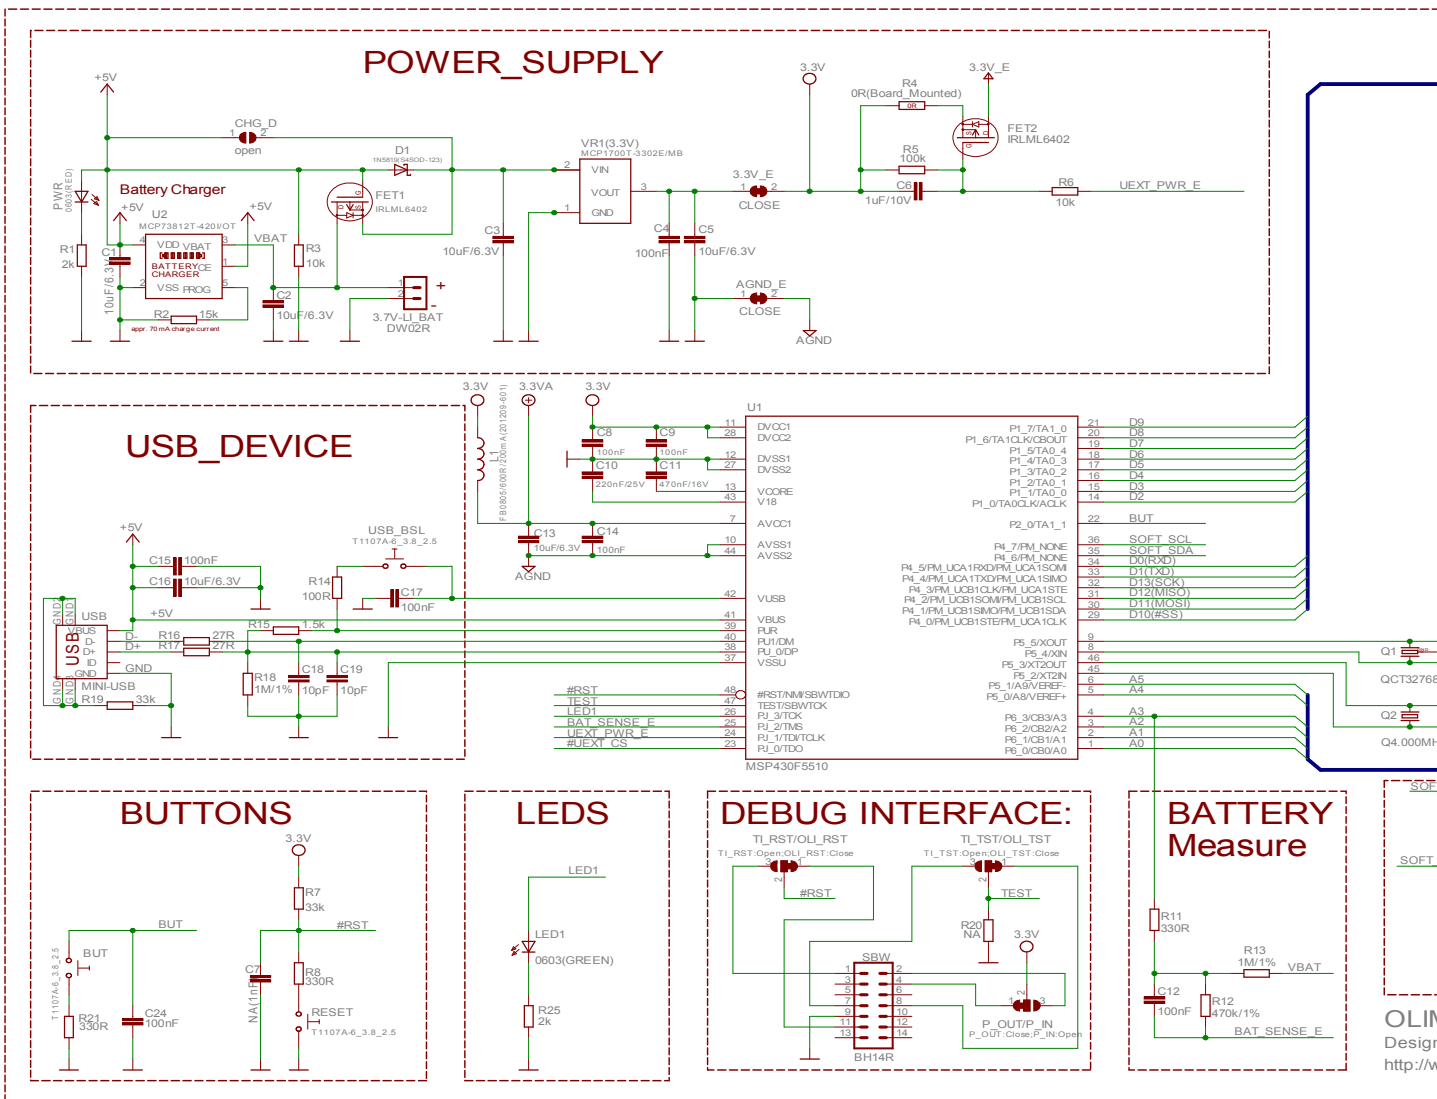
POWER_SUPPLY

+5V
CHG_D
open
D1
1N5819(S4SOD-123)
VR1(3.3V)
MCP1700T-3302E/MB
VIN
VOUT
GND
3.3V
R4
0R(Board_Mounted)
3.3V_E
FET2
IRLML6402
R5
100k
C6
1uF/10V
R6
10k
UEXT_PWR_E
3.3V_E
CLOSE
PWR
0603(RED)
Battery Charger
+5V
U2
MCP73812T-420I/OT
+5V
VDD VBAT
BATTERY CE
CHARGER
VSS PROG
VBAT
FET1
IRLML6402
R3
10k
C3
10uF/6.3V
C4
100nF
C5
10uF/6.3V
AGND_E
CLOSE
AGND
R1
2k
C1
10uF/6.3V
C2
10uF/6.3V
R2 15k
appr. 70mA charge current
3.7V-LI_BAT
DW02R

USB_DEVICE

3.3V
3.3VA
3.3V
L1
FB0805/600R/200mA(201209-601)
C8
100nF
C9
100nF
C10
220nF/25V
C11
470nF/16V
C13
10uF/6.3V
C14
100nF
AGND
U1
DVCC1
DVCC2
DVSS1
DVSS2
VCORE
V18
AVCC1
AVSS1
AVSS2
VBUS
VBUS
PUR
PU1/DM
PU_0/DP
VSSU
#RST/NMI/SBWTDIO
TEST/SBWTCK
PJ_3/TCK
PJ_2/TMS
PJ_1/TDI/TCLK
PJ_0/TDO
MSP430F5510
P1_7/TA1_0
P1_6/TA1CLK/CBOUT
P1_5/TA0_4
P1_4/TA0_3
P1_3/TA0_2
P1_2/TA0_1
P1_1/TA0_0
P1_0/TA0CLK/ACLK
P2_0/TA1_1
P4_7/PM_NONE
P4_6/PM_NONE
P4_5/PM_UCA1RXD/PM_UCA1SOMI
P4_4/PM_UCA1TXD/PM_UCA1SIMO
P4_3/PM_UCB1CLK/PM_UCA1STE
P4_2/PM_UCB1SOMI/PM_UCB1SCL
P4_1/PM_UCB1SIMO/PM_UCB1SDA
P4_0/PM_UCB1STE/PM_UCA1CLK
P5_5/XOUT
P5_4/XIN
P5_3/XT2OUT
P5_2/XT2IN
P5_1/A9/VEREF-
P5_0/A8/VEREF+
P6_3/CB3/A3
P6_2/CB2/A2
P6_1/CB1/A1
P6_0/CB0/A0
D9
D8
D7
D6
D5
D4
D3
D2
BUT
SOFT_SCL
SOFT_SDA
D0(RXD)
D1(TXD)
D13(SCK)
D12(MISO)
D11(MOSI)
D10(#SS)
Q1
QCT32768
Q2
Q4.000MH
A5
A4
A3
A2
A1
A0
+5V
USB_BSL
T1107A-6_3.8_2.5
C15 100nF
C16 10uF/6.3V
R14
100R
C17
100nF
USB
VBUS
D-
D+
ID
GND
GND
MINI-USB
R15 1.5k
R16 27R
R17 27R
R18
1M/1%
C18
10pF
C19
10pF
R19 33k
#RST
TEST
LED1
BAT_SENSE_E
UEXT_PWR_E
#UEXT_CS

BUTTONS

3.3V
R7
33k
BUT
#RST
BUT
T1107A-6_3.8_2.5
C7
NA(1nF)
R8
330R
RESET
T1107A-6_3.8_2.5
R21
330R
C24
100nF

LEDS

LED1
LED1
0603(GREEN)
R25
2k

DEBUG INTERFACE:

TI_RST/OLI_RST
TI_RST:Open;OLI_RST:Close
TI_TST/OLI_TST
TI_TST:Open;OLI_TST:Close
#RST
TEST
R20
NA
3.3V
SBW
BH14R
P_OUT/P_IN
P_OUT:Close;P_IN:Open

BATTERY
Measure

R11
330R
R13
1M/1%
VBAT
C12
100nF
R12
470k/1%
BAT_SENSE_E

SOF
SOFT_
OLIN
Design
http://w